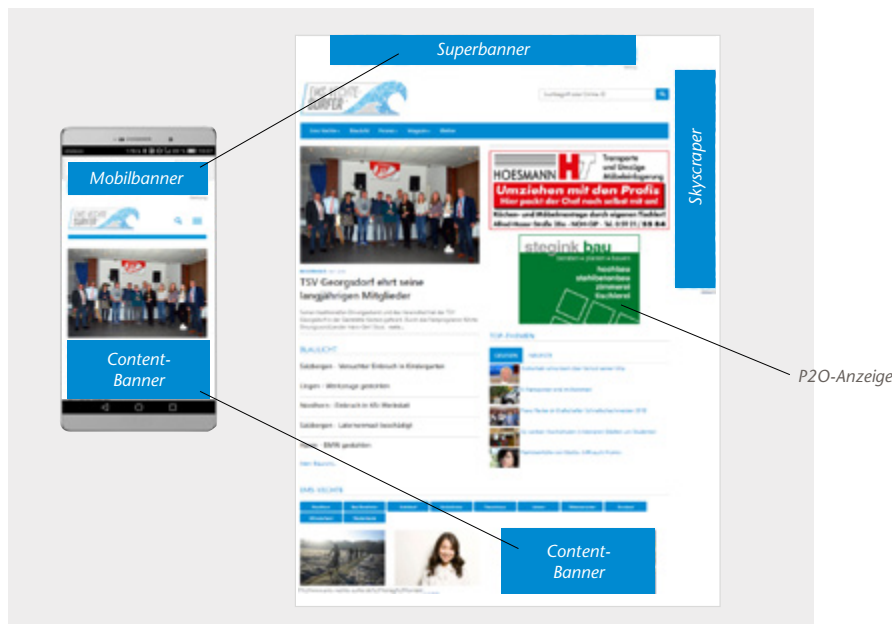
Superbanner

Skyscraper

Mobilbanner

Content-Banner

P2O-Anzeige

Content-Banner

HOESMANN

Transporte und Umzüge Möbeleinlagerung

Umziehen mit den Profis

Hier packt der Chef noch selbst mit an!

Küchen- und Möbelmontage durch eigenen Tischler!

stegink bau

hochbau stahlbetonbau zimmerei tischlerei

TSV Georgsdorf ehrt seine langjährigen Mitglieder

BLAULICHT

TOP-THEMEN

EMS-VECHTE